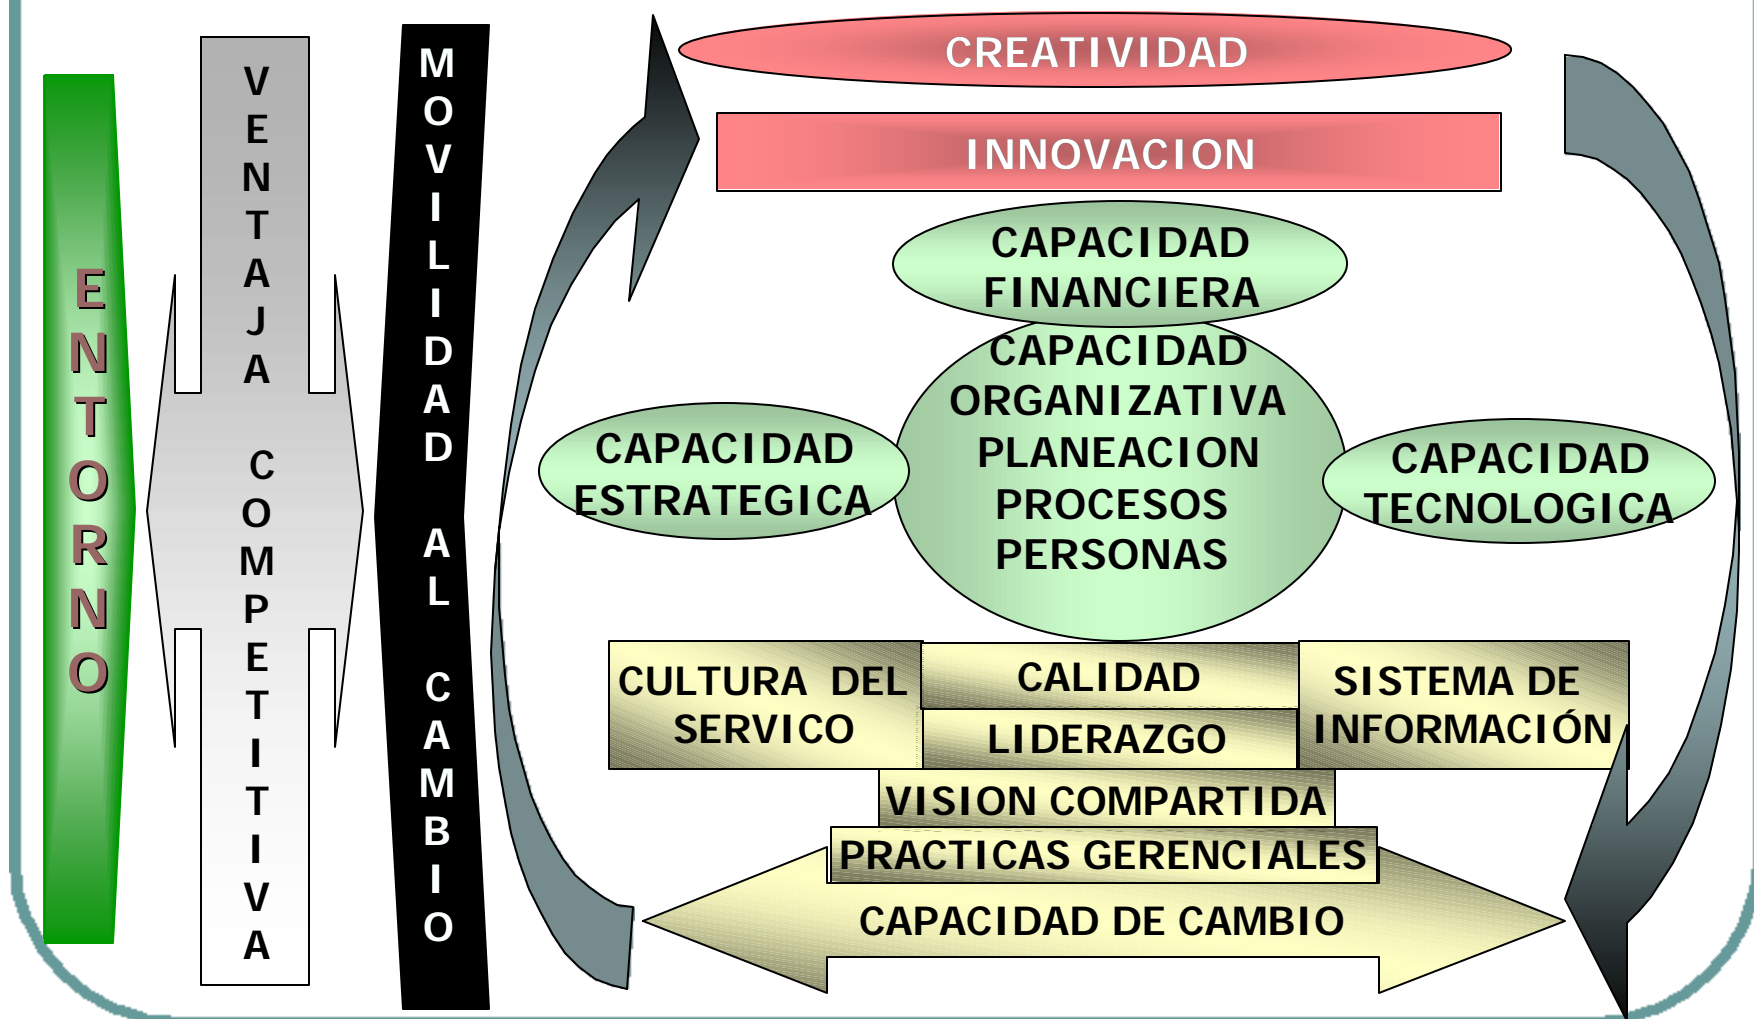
ENTORNO

VENTAJA COMPETITIVA

MOVILIDAD AL CAMBIO

CREATIVIDAD

INNOVACION

CAPACIDAD FINANCIERA

CAPACIDAD ORGANIZATIVA PLANEACION PROCESOS PERSONAS

CAPACIDAD ESTRATEGICA

CAPACIDAD TECNOLOGICA

CULTURA DEL SERVICO

CALIDAD

LIDERAZGO

SISTEMA DE INFORMACIÓN

VISION COMPARTIDA

PRACTICAS GERENCIALES

CAPACIDAD DE CAMBIO